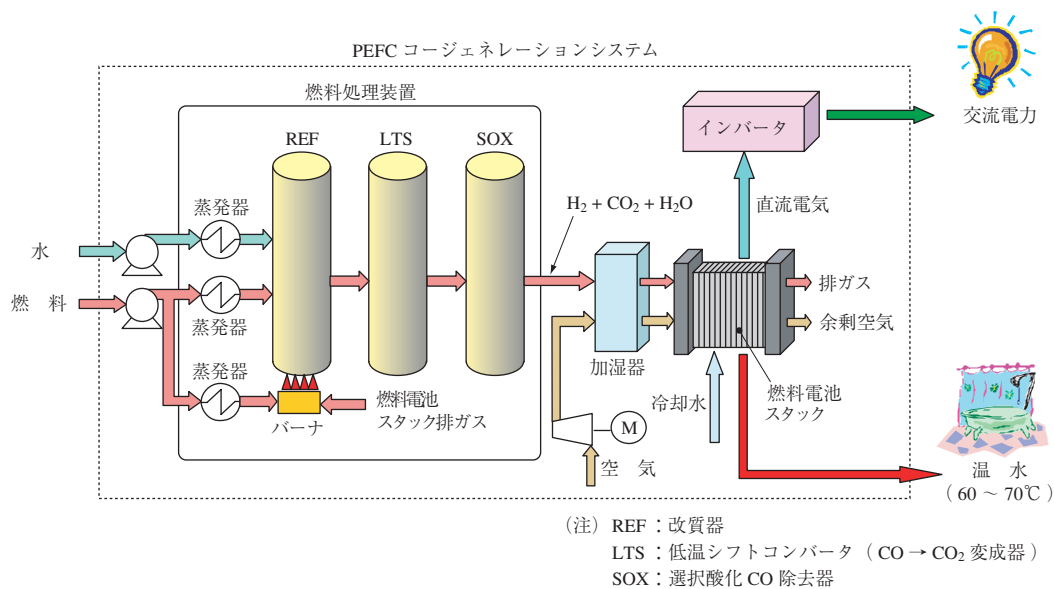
PEFC コージェネレーションシステム

燃料処理装置

REF

LTS

SOX

水

燃　料

蒸発器

蒸発器

蒸発器

バーナ

燃料電池
スタック排ガス

$H_2 + CO_2 + H_2O$

加湿器

M

空　気

インバータ

直流電気

交流電力

排ガス

余剰空気

冷却水

燃料電池
スタック

温　水
（60 ～ 70℃）

（注）REF：改質器
LTS：低温シフトコンバータ（CO → $CO_2$ 変成器）
SOX：選択酸化 CO 除去器